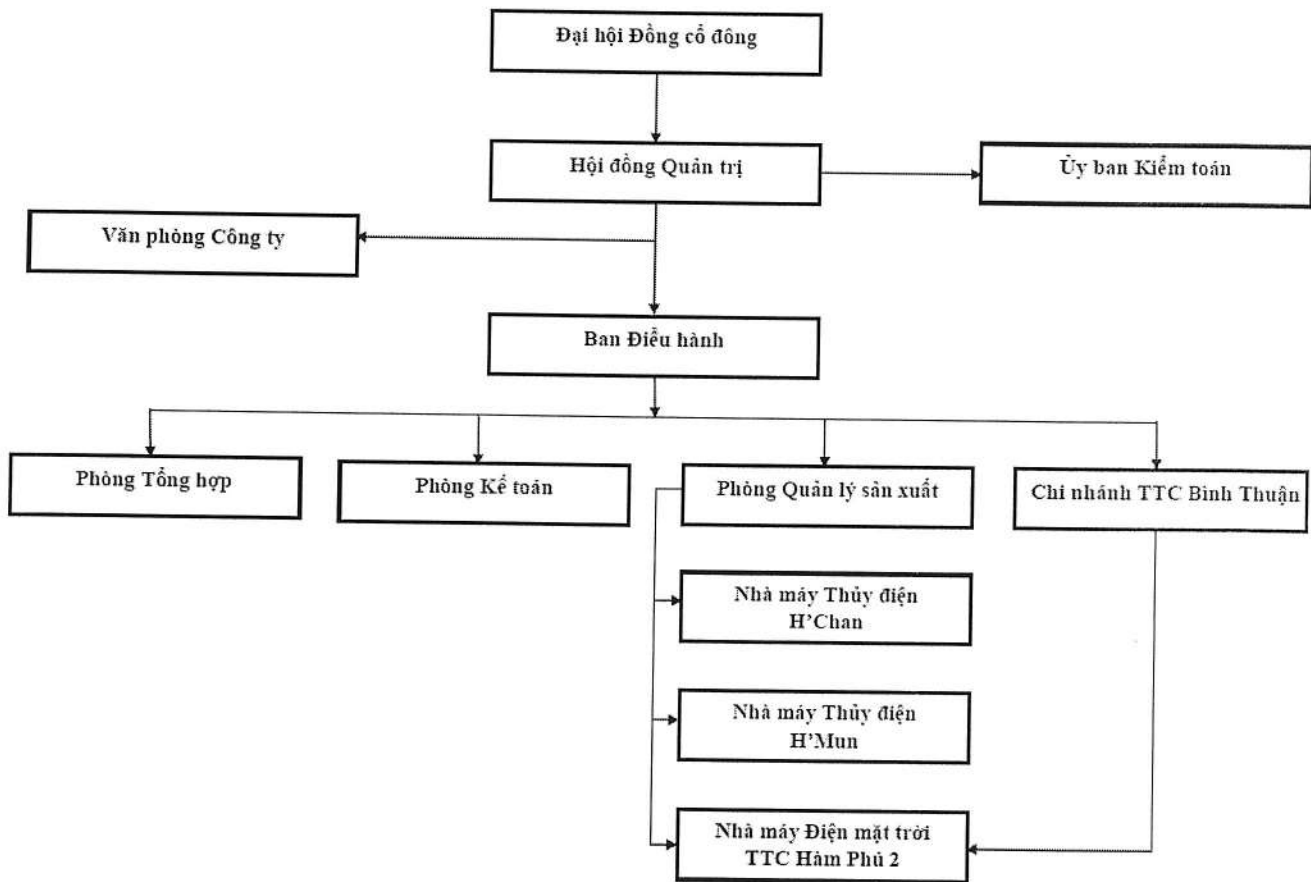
Đại hội Đồng cổ đông

Hội đồng Quản trị

Ủy ban Kiểm toán

Văn phòng Công ty

Ban Điều hành

Phòng Tổng hợp

Phòng Kế toán

Phòng Quản lý sản xuất

Chi nhánh TTC Bình Thuận

Nhà máy Thủy điện H'Chan

Nhà máy Thủy điện H'Mun

Nhà máy Điện mặt trời TTC Hàm Phú 2